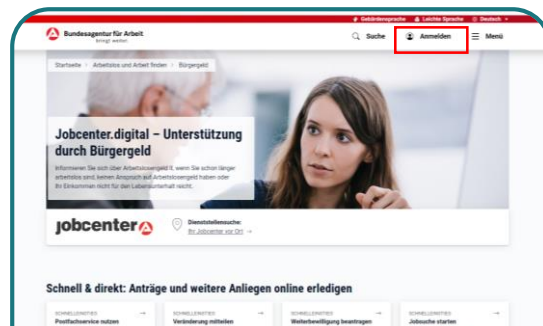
Gebärdensprache Leichte Sprache Deutsch

Bundesagentur für Arbeit
bringt weiter.

Suche
Anmelden
Menü

Startseite > Arbeitslos und Arbeit finden > Bürgergeld

Jobcenter.digital – Unterstützung durch Bürgergeld

Informieren Sie sich über Arbeitslosengeld II, wenn Sie schon länger arbeitslos sind, keinen Anspruch auf Arbeitslosengeld haben oder Ihr Einkommen nicht für den Lebensunterhalt reicht.

jobcenter

Dienststellensuche:
Ihr Jobcenter vor Ort →

Schnell & direkt: Anträge und weitere Anliegen online erledigen

SCHNELLEINSTIEG
Postfachservice nutzen

SCHNELLEINSTIEG
Veränderung mitteilen

SCHNELLEINSTIEG
Weiterbewilligung beantragen

SCHNELLEINSTIEG
Jobsuche starten